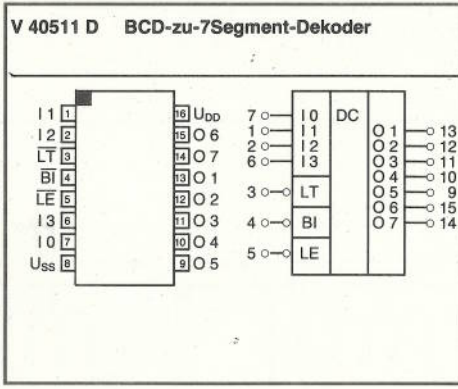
V 40511 D BCD-zu-7Segment-Dekoder

I 1 1
I 2 2
$\overline{LT}$ 3
$\overline{BI}$ 4
$\overline{LE}$ 5
I 3 6
I 0 7
$U_{SS}$ 8

16 $U_{DD}$
15 O 6
14 O 7
13 O 1
12 O 2
11 O 3
10 O 4
9 O 5

7 I 0
1 I 1
2 I 2
6 I 3
DC
3 LT
4 BI
5 LE

O 1 13
O 2 12
O 3 11
O 4 10
O 5 9
O 6 15
O 7 14